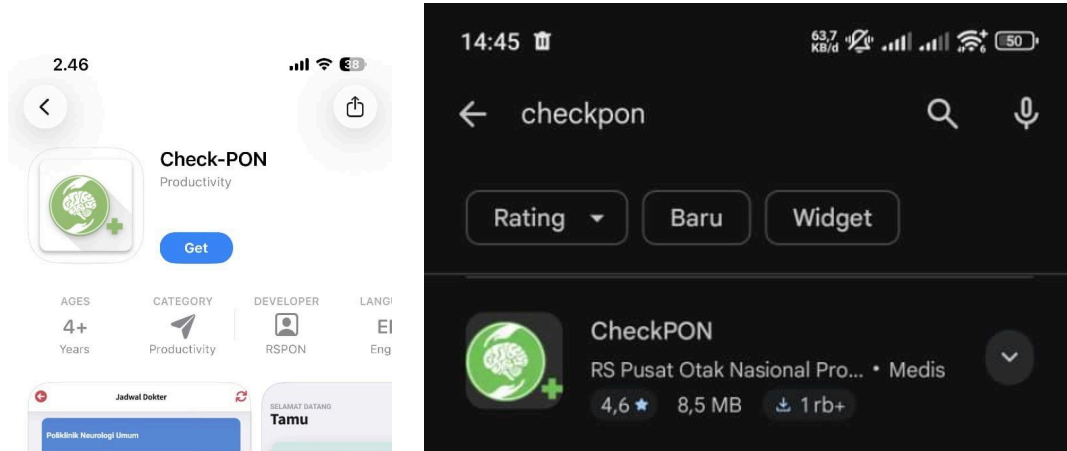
2.46

38

Check-PON

Productivity

Get

AGES
4+
Years

CATEGORY
Productivity

DEVELOPER
RSPON

LANG
E
Eng

Jadwal Dokter

Poliklinik Neurologi Umum

SELAMAT DATANG
Tamu

14:45

63,7 KB/d

50

checkpon

Rating

Baru

Widget

CheckPON

RS Pusat Otak Nasional Pro... • Medis

4,6 ★ 8,5 MB 1 rb+